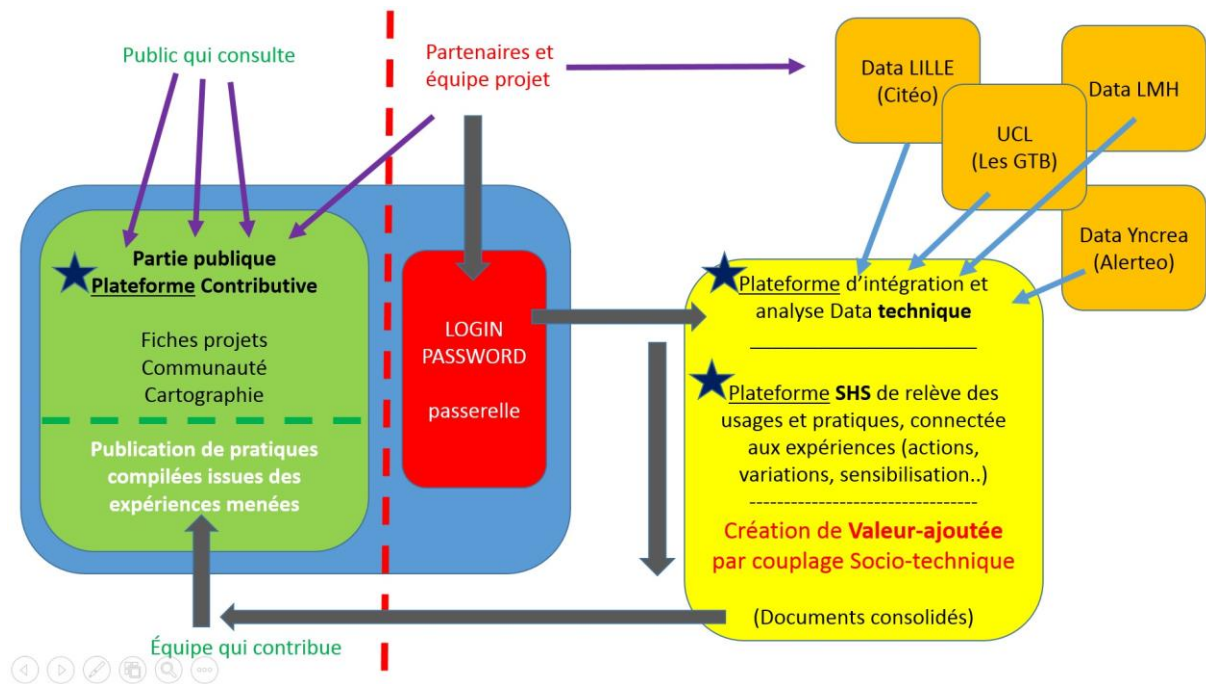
Public qui consulte

Partenaires et équipe projet

Data LILLE (Citéo)

UCL (Les GTB)

Data LMH

Data Yncrea (Alerteo)

Partie publique
Plateforme Contributive

Fiches projets
Communauté
Cartographie

Publication de pratiques compilées issues des expériences menées

LOGIN
PASSWORD

passerelle

Plateforme d'intégration et analyse Data technique

Plateforme SHS de relève des usages et pratiques, connectée aux expériences (actions, variations, sensibilisation..)

Création de Valeur-ajoutée par couplage Socio-technique

(Documents consolidés)

Équipe qui contribue